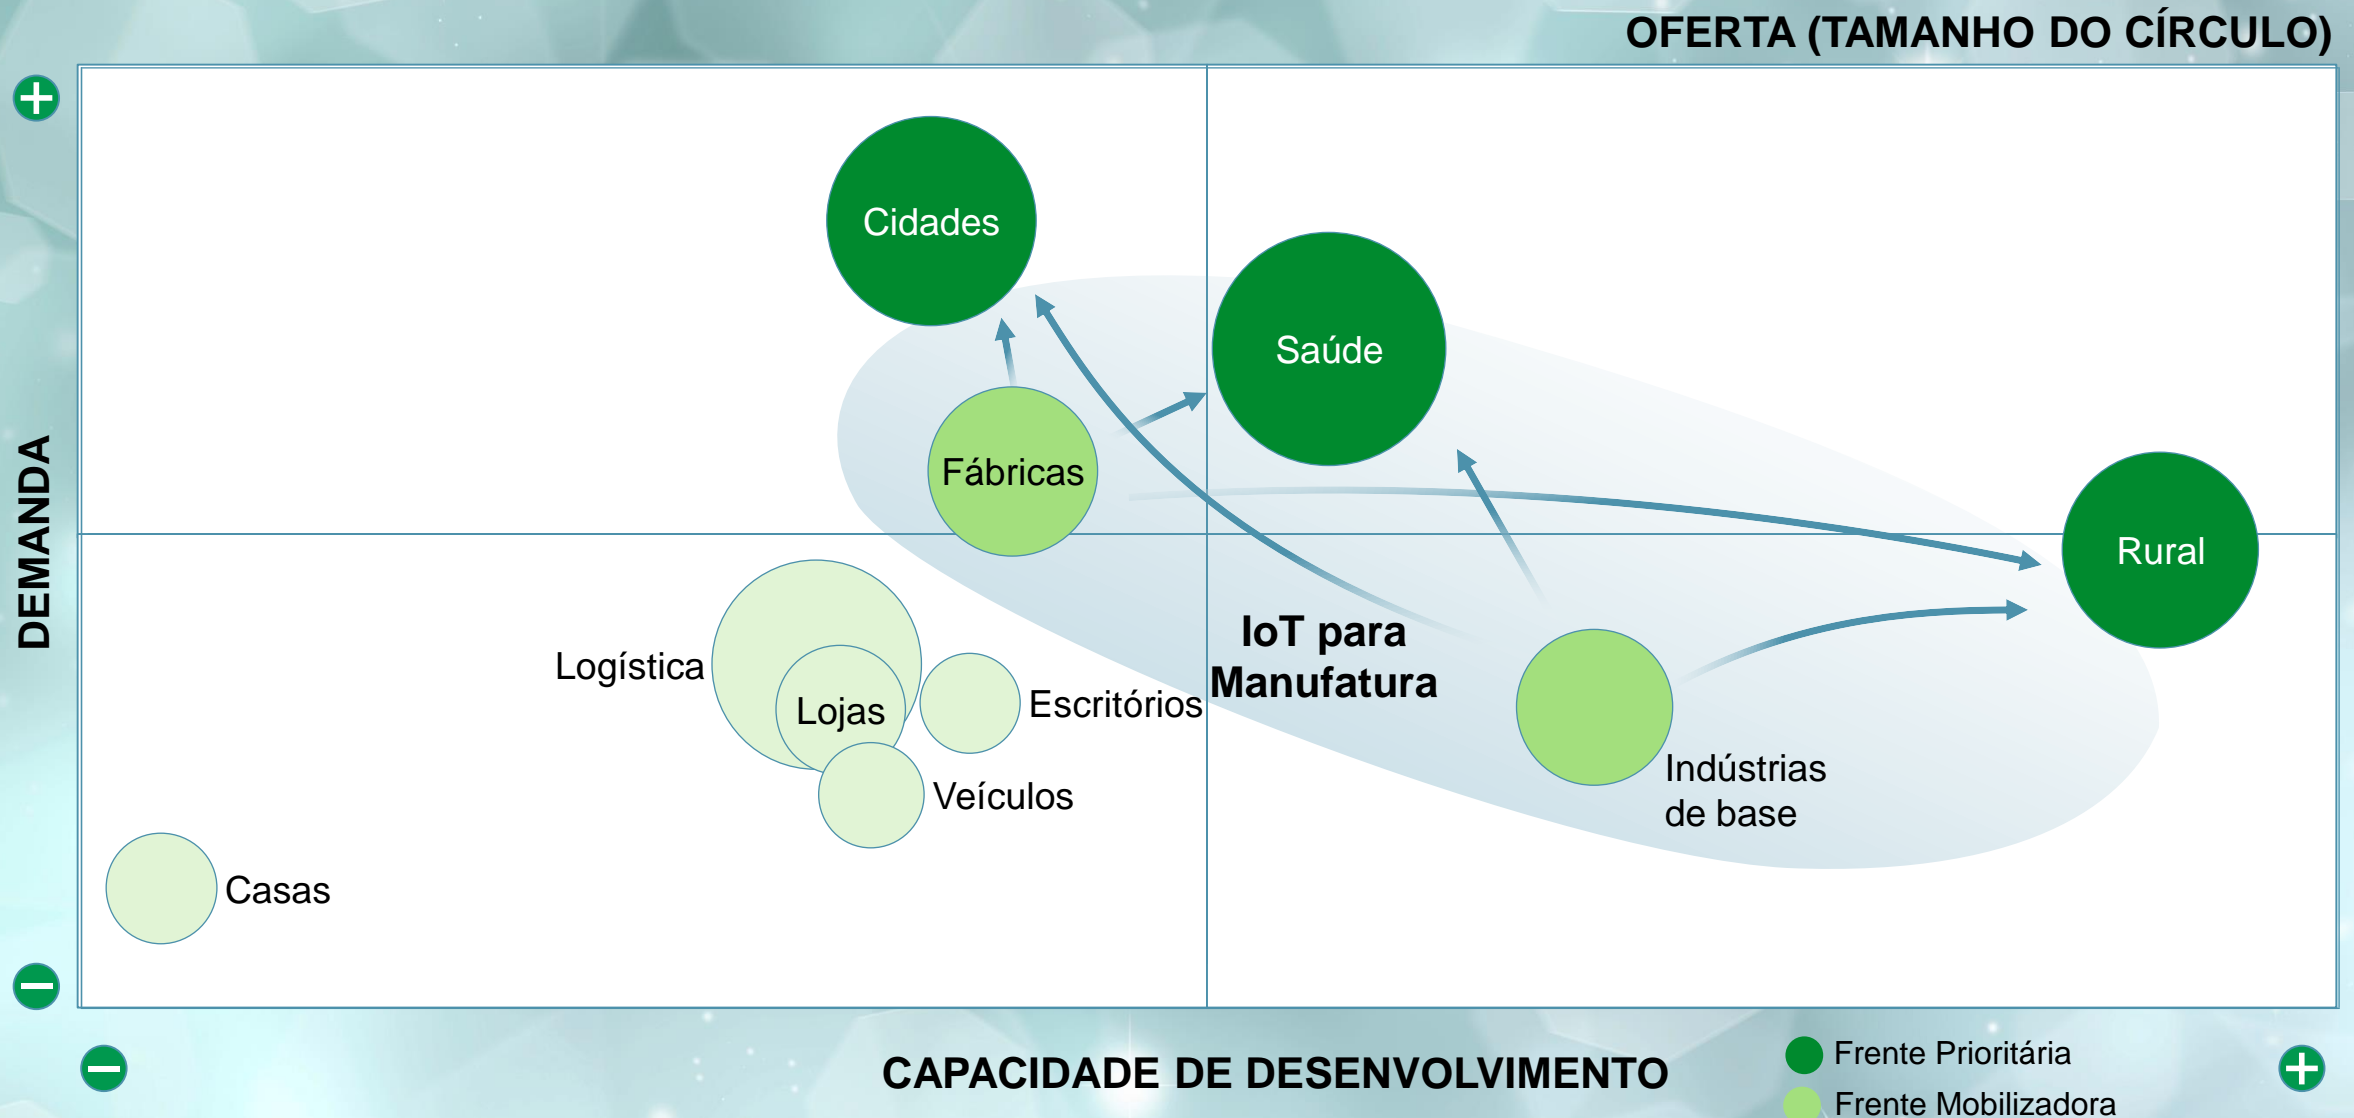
OFERTA (TAMANHO DO CÍRCULO)

DEMANDA

Cidades

Saúde

Fábricas

Rural

IoT para Manufatura

Logística

Lojas

Escritórios

Veículos

Indústrias de base

Casas

CAPACIDADE DE DESENVOLVIMENTO

Frente Prioritária

Frente Mobilizadora